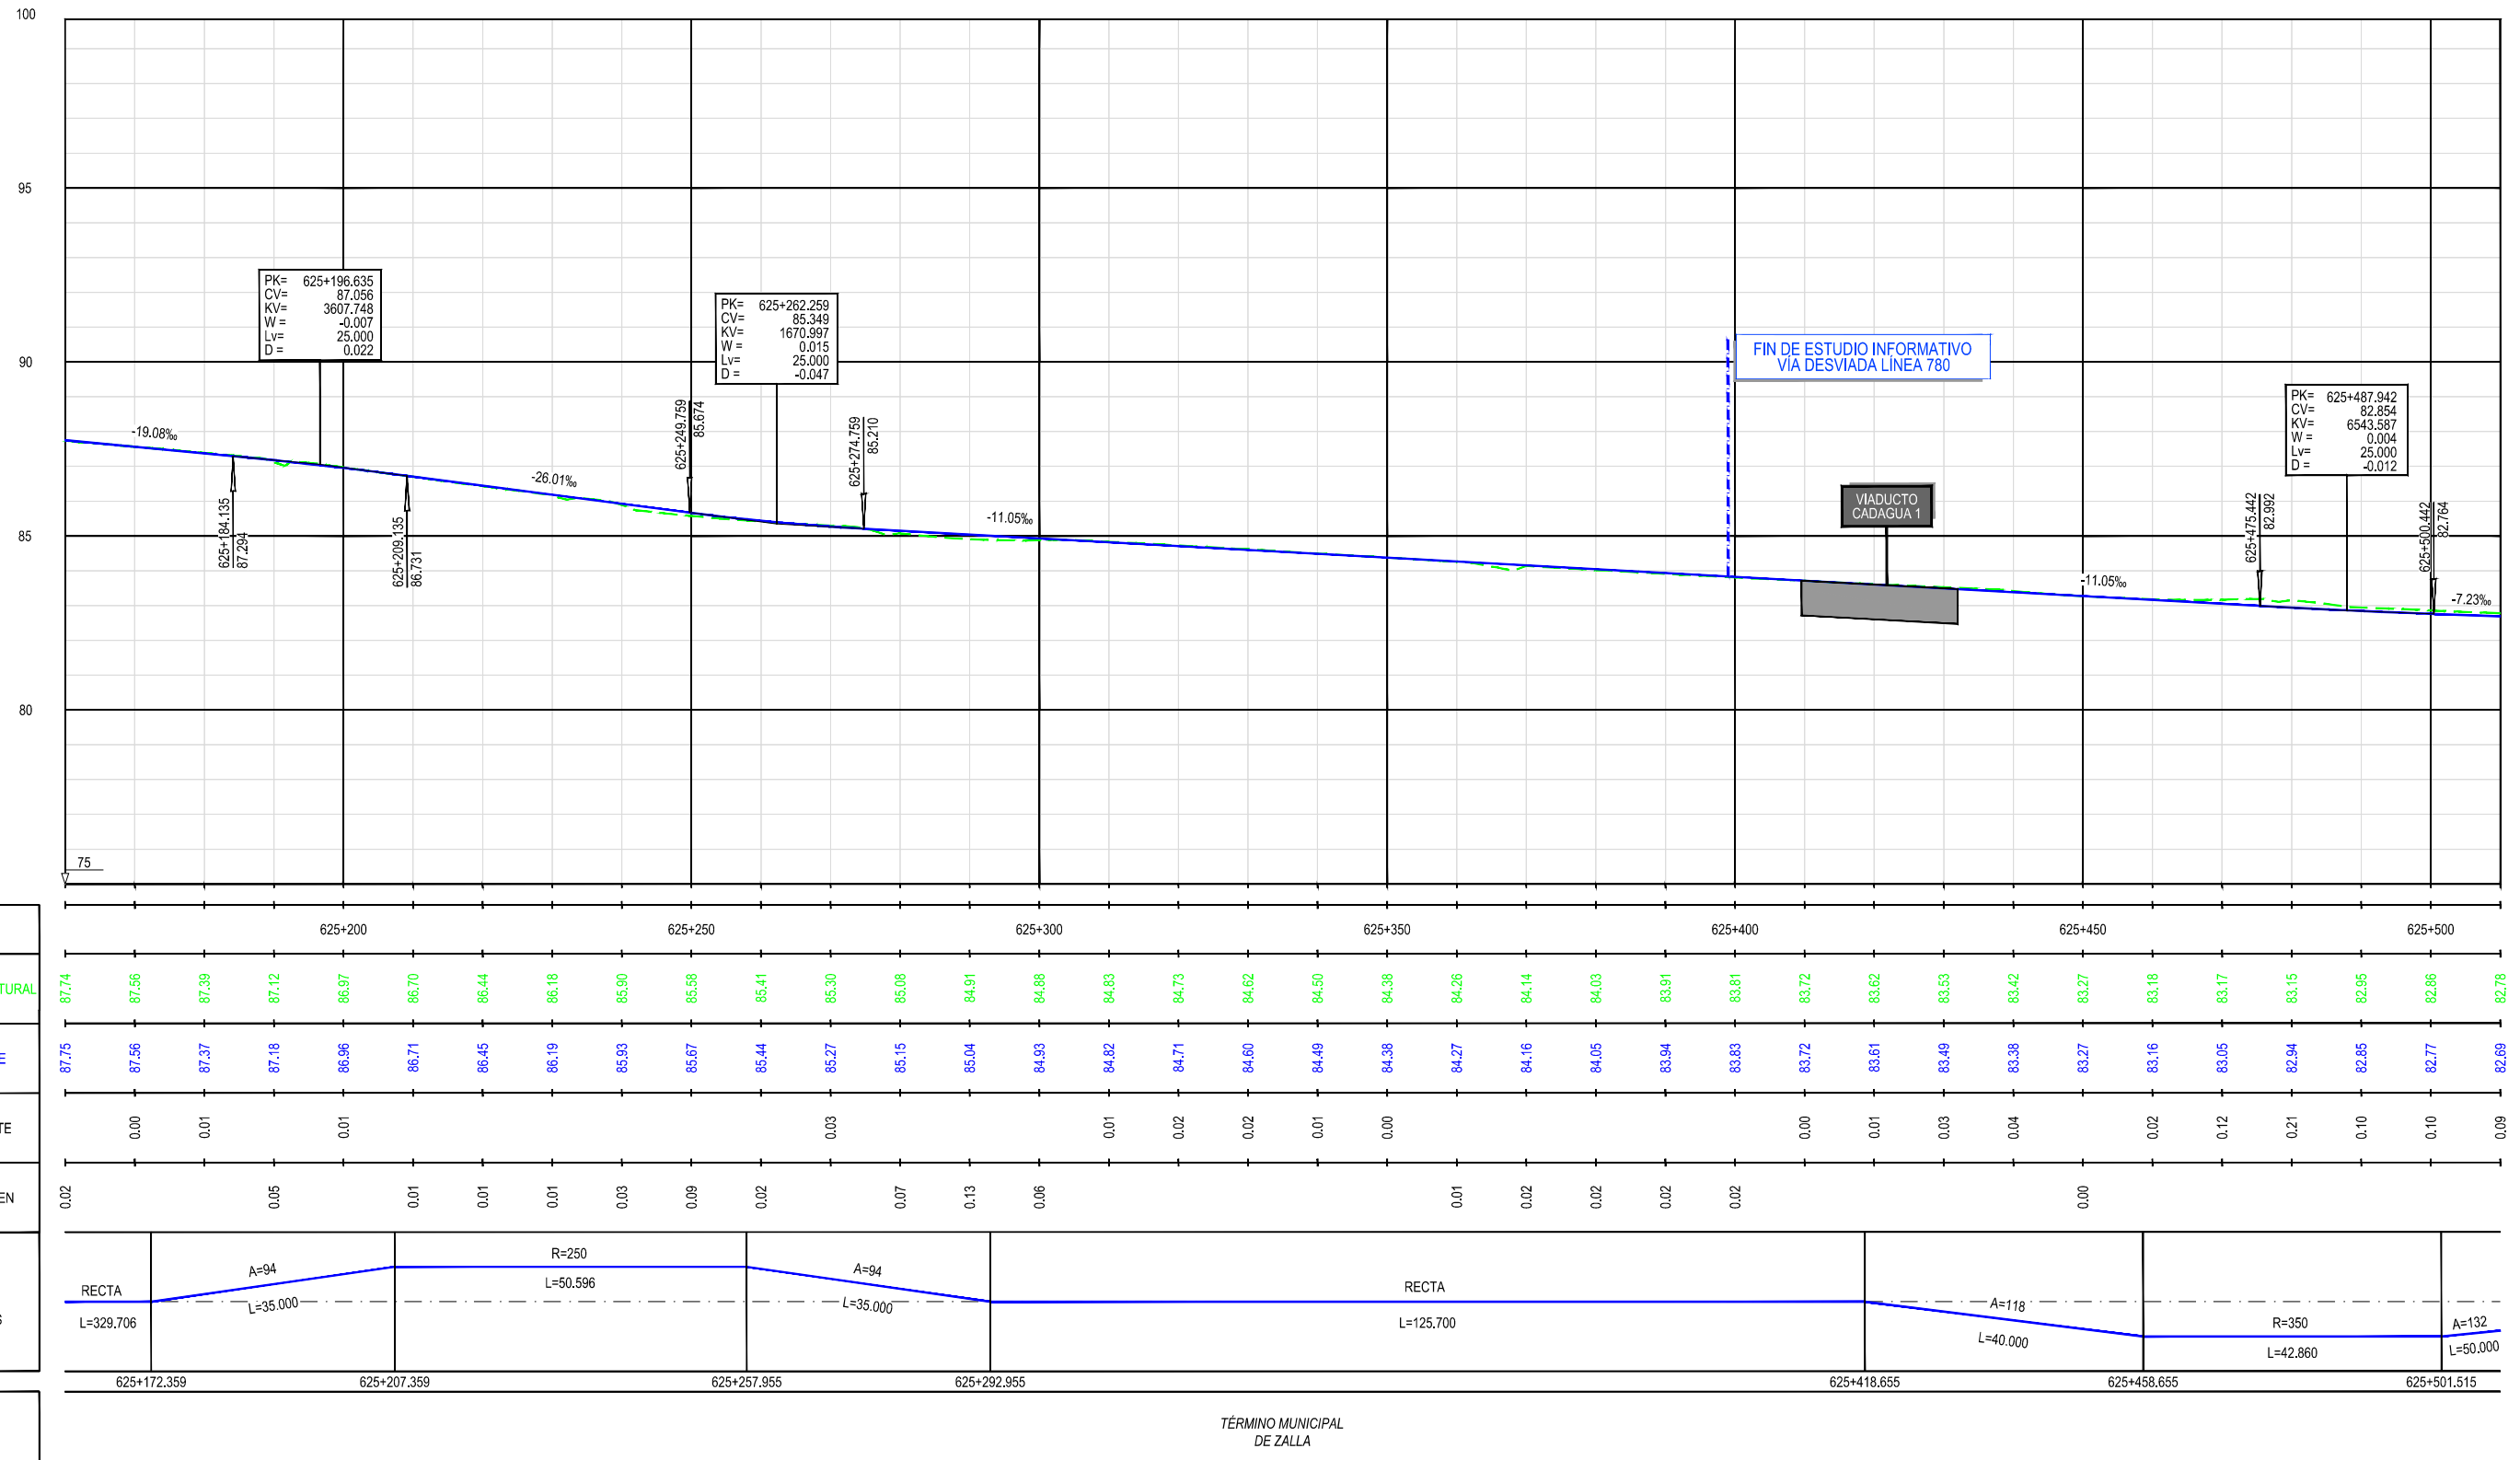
100
95
90
85
80
75

PK= 625+196.635
CV= 87.056
KV= 3607.748
W = -0.007
Lv= 25.000
D = 0.022

PK= 625+262.259
CV= 85.349
KV= 1670.997
W = 0.015
Lv= 25.000
D = -0.047

FIN DE ESTUDIO INFORMATIVO
VÍA DESVIADA LÍNEA 780

PK= 625+487.942
CV= 82.854
KV= 6543.587
W = 0.004
Lv= 25.000
D = -0.012

-19.08‰
-26.01‰
-11.05‰
-11.05‰
-7.23‰

625+184.135
87.294
625+209.135
86.731
625+249.759
85.674
625+274.759
85.210
625+475.442
82.992
625+500.442
82.764

VIADUCTO
CADAGUA 1

625+200
625+250
625+300
625+350
625+400
625+450
625+500

TURAL
| 87.74 | 87.56 | 87.39 | 87.12 | 86.97 | 86.70 | 86.44 | 86.18 | 85.90 | 85.58 | 85.41 | 85.30 | 85.08 | 84.91 | 84.88 | 84.83 | 84.73 | 84.62 | 84.50 | 84.38 | 84.26 | 84.14 | 84.03 | 83.91 | 83.81 | 83.72 | 83.62 | 83.53 | 83.42 | 83.27 | 83.18 | 83.17 | 83.15 | 82.95 | 82.86 | 82.78 |

| 87.75 | 87.56 | 87.37 | 87.18 | 86.96 | 86.71 | 86.45 | 86.19 | 85.93 | 85.67 | 85.44 | 85.27 | 85.15 | 85.04 | 84.93 | 84.82 | 84.71 | 84.60 | 84.49 | 84.38 | 84.27 | 84.16 | 84.05 | 83.94 | 83.83 | 83.72 | 83.61 | 83.49 | 83.38 | 83.27 | 83.16 | 83.05 | 82.94 | 82.85 | 82.77 | 82.69 |

TE
0.00 0.01 0.01 0.03 0.01 0.02 0.02 0.01 0.00 0.00 0.01 0.03 0.04 0.02 0.12 0.21 0.10 0.10 0.09

EN
0.02 0.05 0.01 0.01 0.01 0.03 0.09 0.02 0.07 0.13 0.06 0.01 0.02 0.02 0.02 0.02 0.00

RECTA
L=329.706
A=94
L=35.000
R=250
L=50.596
A=94
L=35.000
RECTA
L=125.700
A=118
L=40.000
R=350
L=42.860
A=132
L=50.000

625+172.359
625+207.359
625+257.955
625+292.955
625+418.655
625+458.655
625+501.515

TÉRMINO MUNICIPAL
DE ZALLA